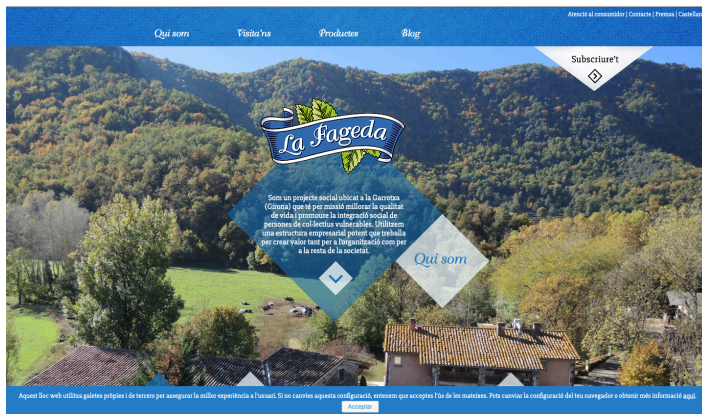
Atenció al consumidor | Contacte | Premsa | Castellano

Qui som Visita'ns Productes Blog

Subscriure't

La Fageda

Som un projecte social ubicat a la Garrotxa (Girona) que té per missió millorar la qualitat de vida i promoure la integració social de persones de col·lectius vulnerables. Utilitzem una estructura empresarial potent que treballa per crear valor tant per a l'organització com per a la resta de la societat.

Qui som

Aquest lloc web utilitza galetes pròpies i de tercers per assegurar la millor experiència a l'usuari. Si no canvies aquesta configuració, entenem que acceptes l'ús de les mateixes. Pots canviar la configuració del teu navegador o obtenir més informació aquí.

Acceptar